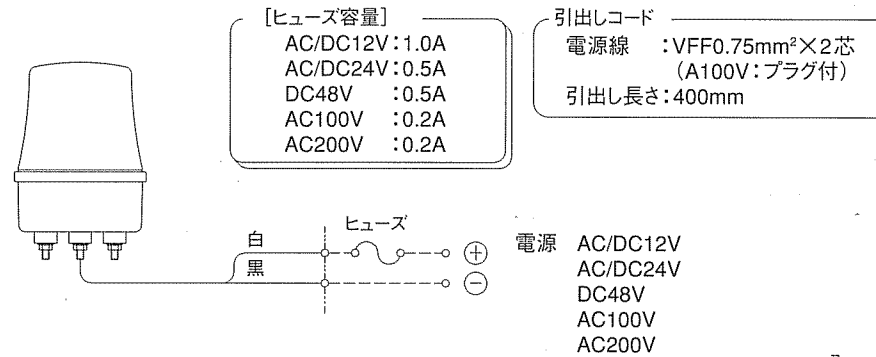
[ヒューズ容量]
AC/DC12V：1.0A
AC/DC24V：0.5A
DC48V　：0.5A
AC100V　：0.2A
AC200V　：0.2A

引出しコード
電源線　：VFF0.75mm²×2芯
（A100V：プラグ付）
引出し長さ：400mm

白
黒
ヒューズ
$\oplus$
$\ominus$

電源　AC/DC12V
AC/DC24V
DC48V
AC100V
AC200V